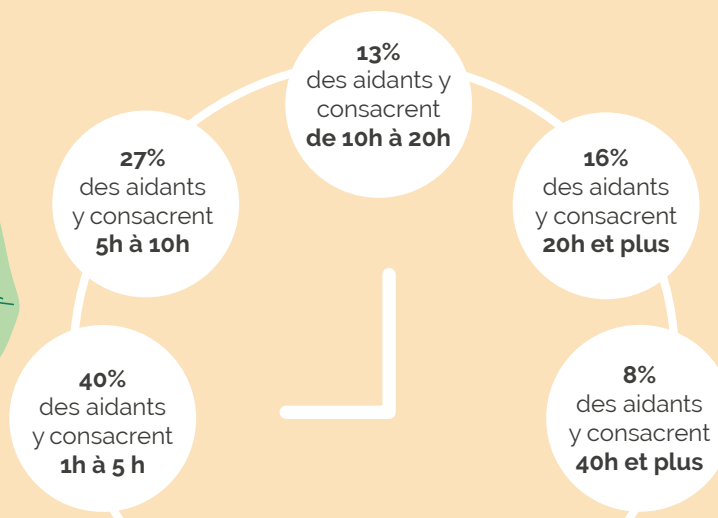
40%
des aidants
y consacrent
1h à 5 h

27%
des aidants
y consacrent
5h à 10h

13%
des aidants y
consacrent
de 10h à 20h

16%
des aidants
y consacrent
20h et plus

8%
des aidants
y consacrent
40h et plus